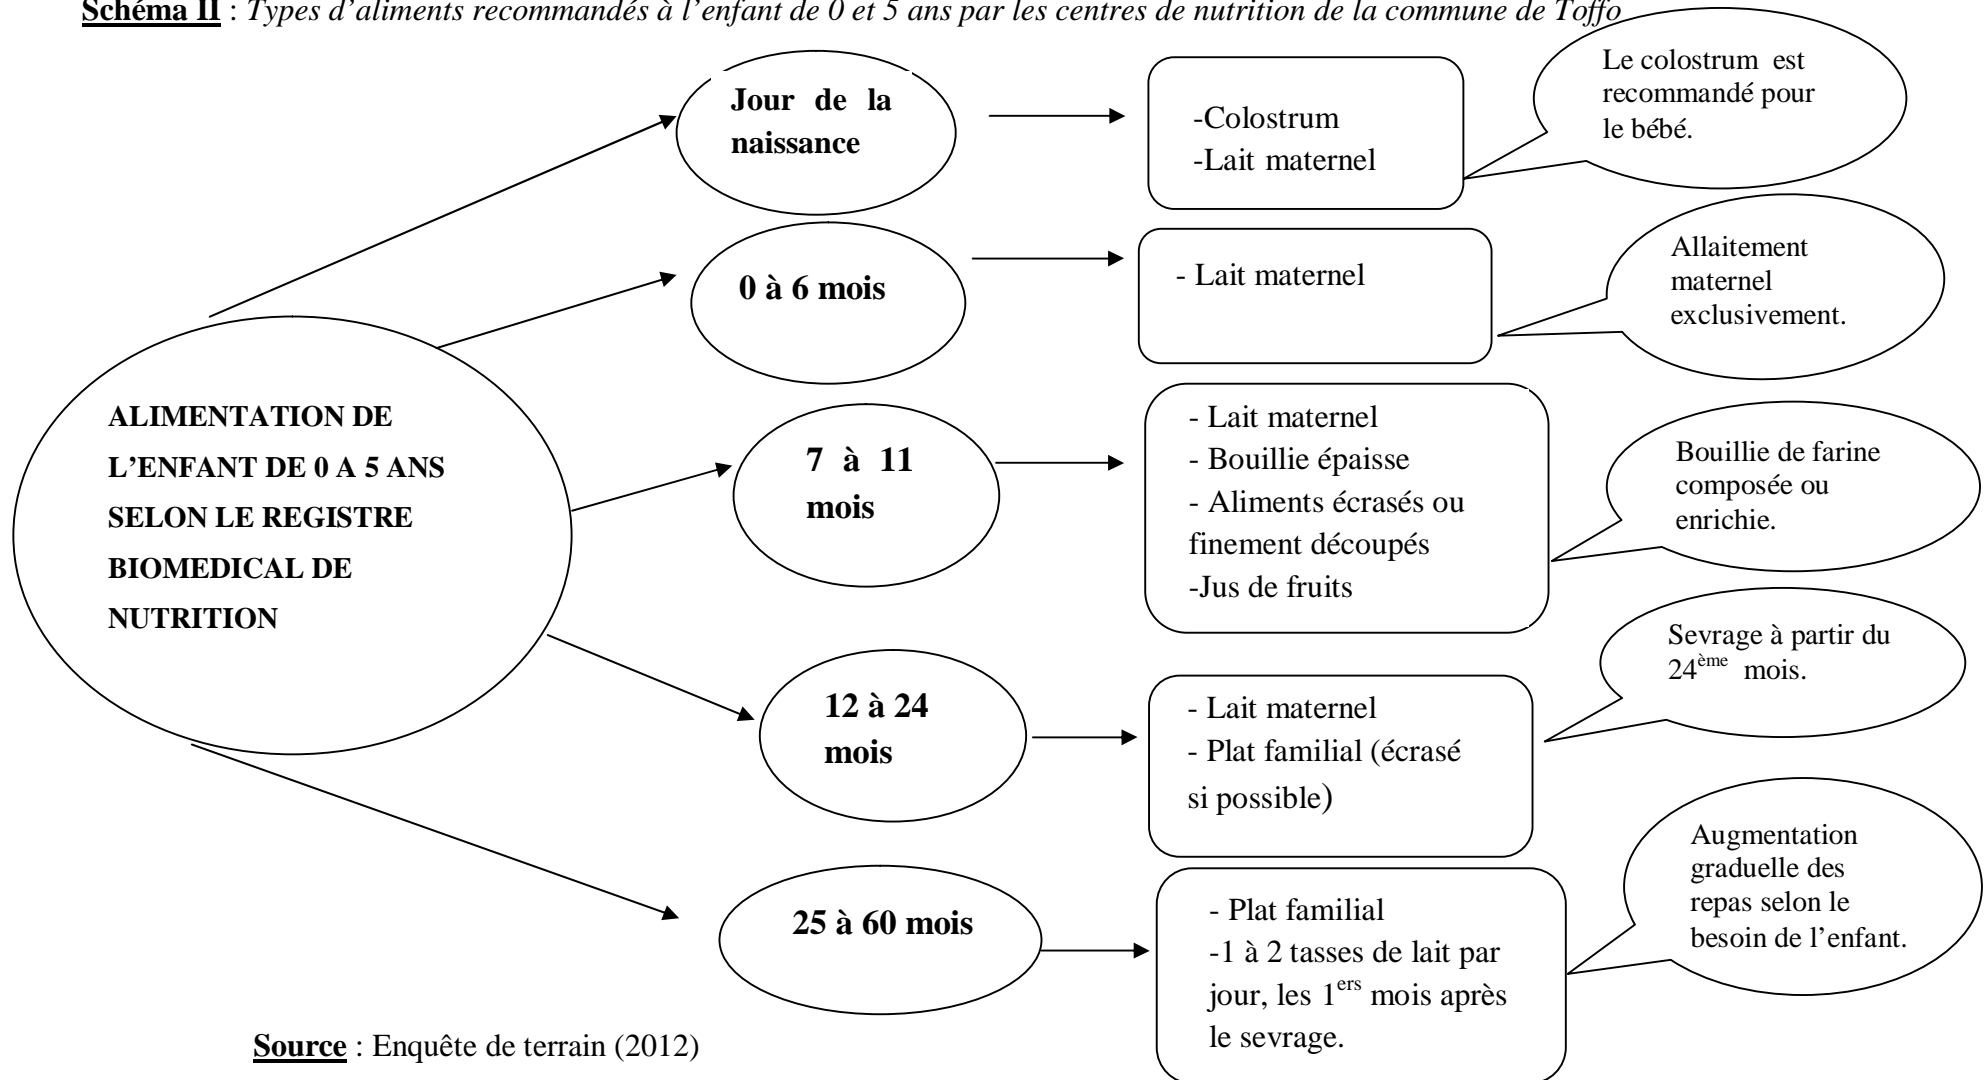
**Schéma II** : *Types d'aliments recommandés à l'enfant de 0 et 5 ans par les centres de nutrition de la commune de Toffo*

ALIMENTATION DE L'ENFANT DE 0 A 5 ANS SELON LE REGISTRE BIOMEDICAL DE NUTRITION

Jour de la naissance

-Colostrum
-Lait maternel

Le colostrum est recommandé pour le bébé.

0 à 6 mois

- Lait maternel

Allaitement maternel exclusivement.

7 à 11 mois

- Lait maternel
- Bouillie épaisse
- Aliments écrasés ou finement découpés
-Jus de fruits

Bouillie de farine composée ou enrichie.

12 à 24 mois

- Lait maternel
- Plat familial (écrasé si possible)

Sevrage à partir du $24^{ème}$ mois.

25 à 60 mois

- Plat familial
-1 à 2 tasses de lait par jour, les $1^{ers}$ mois après le sevrage.

Augmentation graduelle des repas selon le besoin de l'enfant.

**Source** : Enquête de terrain (2012)